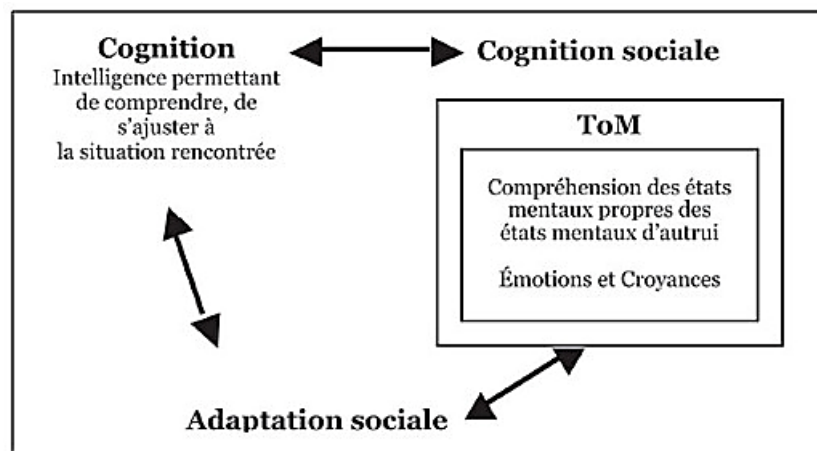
Cognition
Intelligence permettant de comprendre, de s'ajuster à la situation rencontrée

Cognition sociale

ToM

Compréhension des états mentaux propres des états mentaux d'autrui

Émotions et Croyances

Adaptation sociale